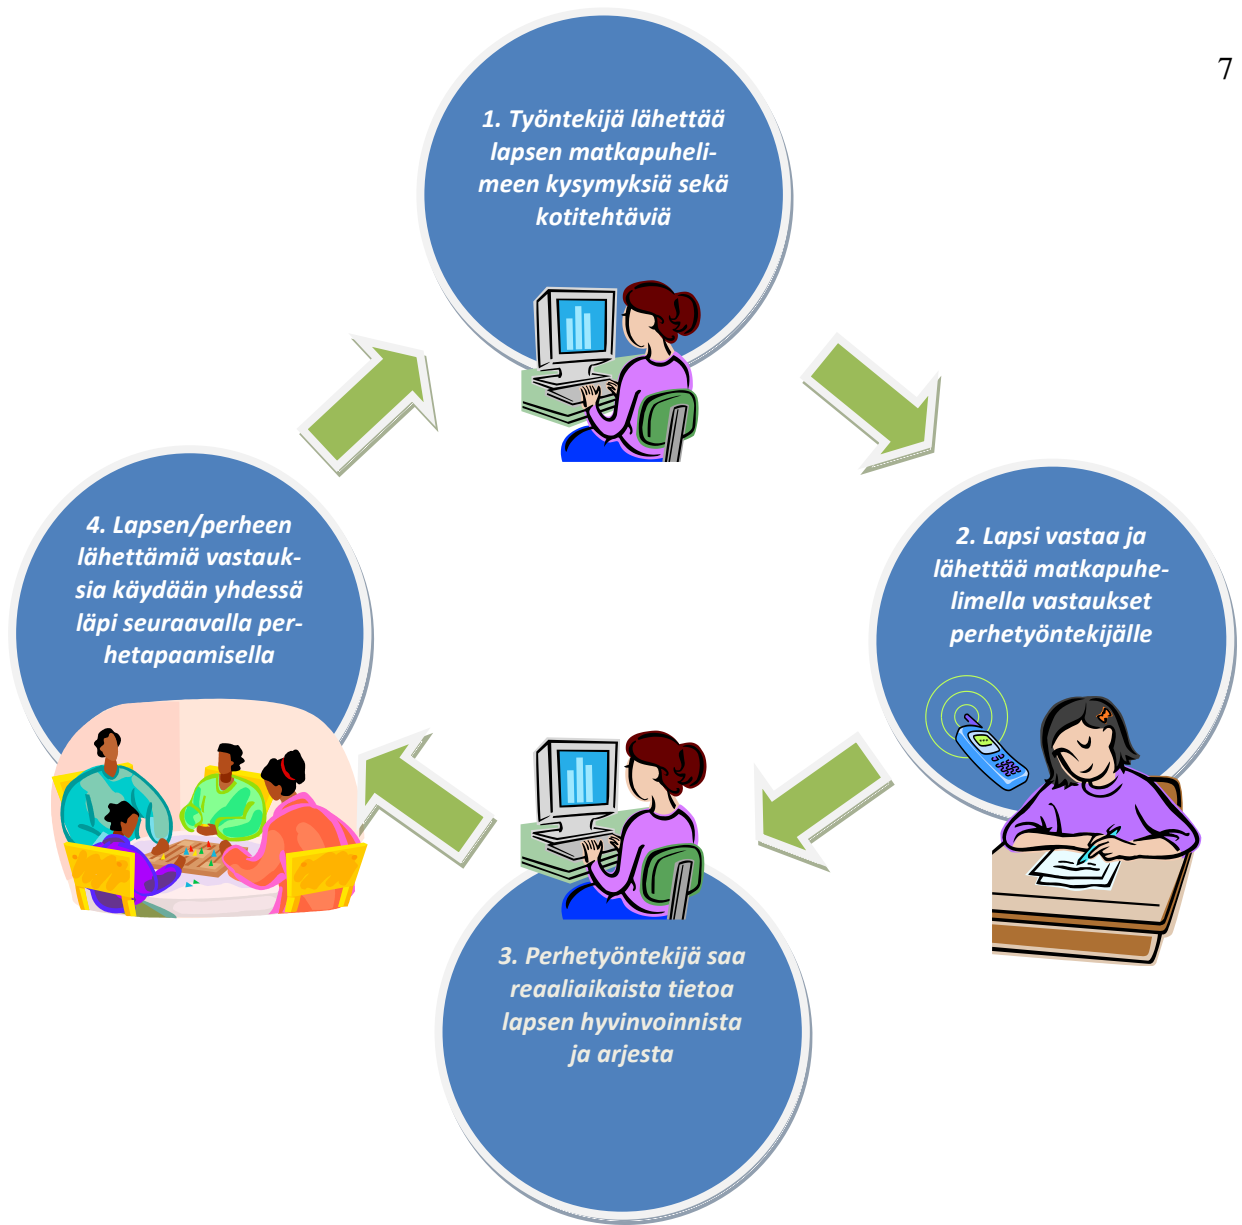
7

1. Työntekijä lähettää lapsen matkapuhelimeen kysymyksiä sekä kotitehtäviä

2. Lapsi vastaa ja lähettää matkapuhelimella vastaukset perhetyöntekijälle

3. Perhetyöntekijä saa reaaliaikaista tietoa lapsen hyvinvoinnista ja arjesta

4. Lapsen/perheen lähettämiä vastauksia käydään yhdessä läpi seuraavalla perhetapaamisella